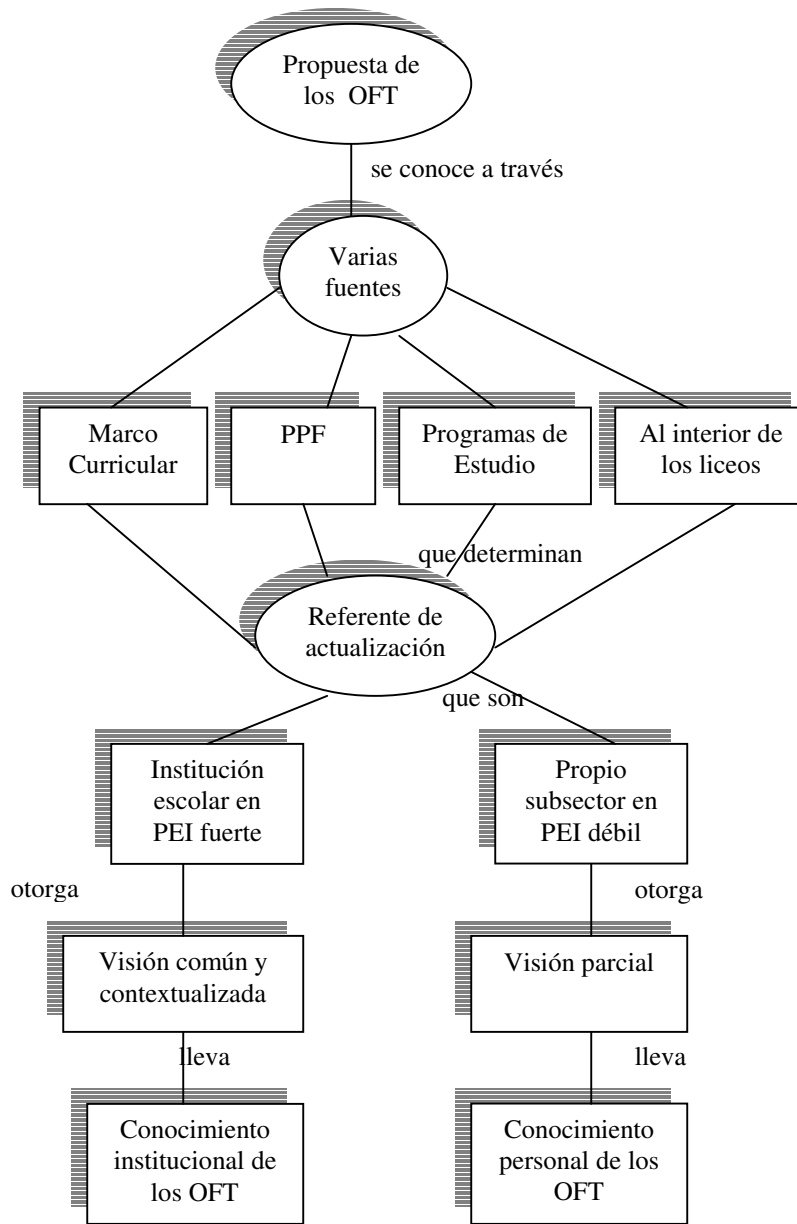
Propuesta de los OFT

se conoce a través

Varias fuentes

Marco Curricular

PPF

Programas de Estudio

Al interior de los liceos

que determinan

Referente de actualización

que son

Institución escolar en PEI fuerte

Propio subsector en PEI débil

otorga

otorga

Visión común y contextualizada

Visión parcial

lleva

lleva

Conocimiento institucional de los OFT

Conocimiento personal de los OFT